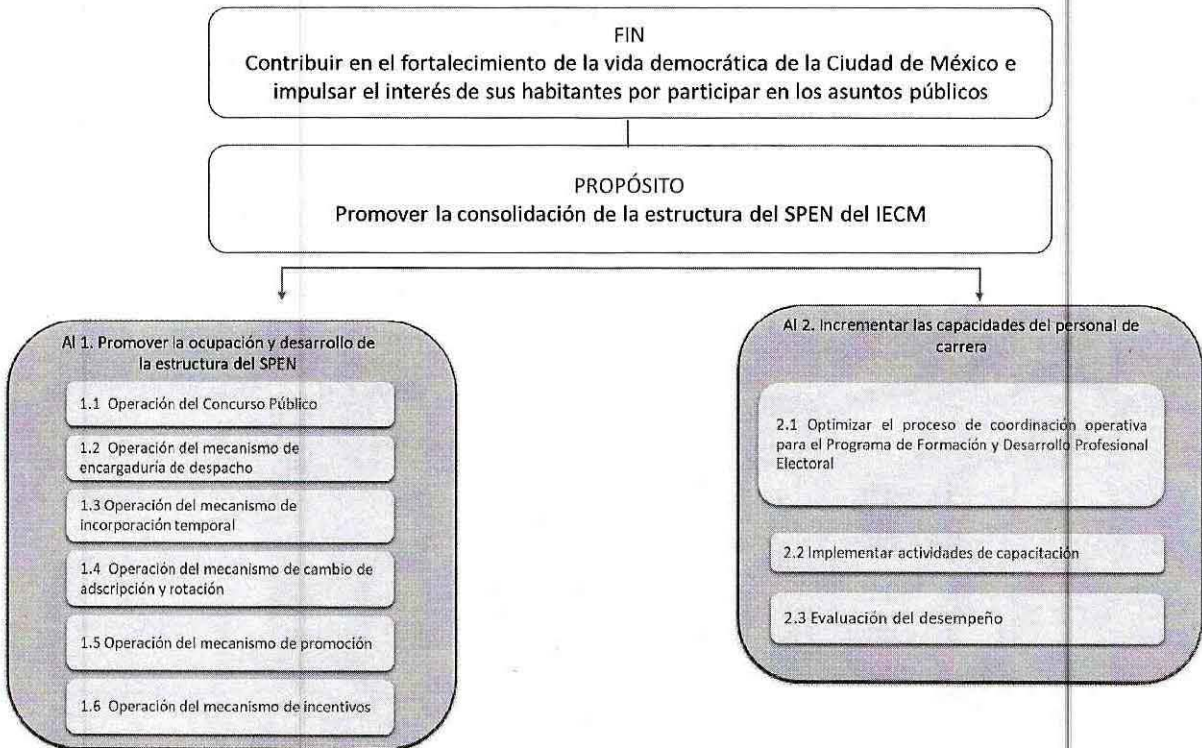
FIN
Contribuir en el fortalecimiento de la vida democrática de la Ciudad de México e impulsar el interés de sus habitantes por participar en los asuntos públicos

PROPÓSITO
Promover la consolidación de la estructura del SPEN del IECM

AI 1. Promover la ocupación y desarrollo de la estructura del SPEN

1.1 Operación del Concurso Público

1.2 Operación del mecanismo de encargaduría de despacho

1.3 Operación del mecanismo de incorporación temporal

1.4 Operación del mecanismo de cambio de adscripción y rotación

1.5 Operación del mecanismo de promoción

1.6 Operación del mecanismo de incentivos

AI 2. Incrementar las capacidades del personal de carrera

2.1 Optimizar el proceso de coordinación operativa para el Programa de Formación y Desarrollo Profesional Electoral

2.2 Implementar actividades de capacitación

2.3 Evaluación del desempeño